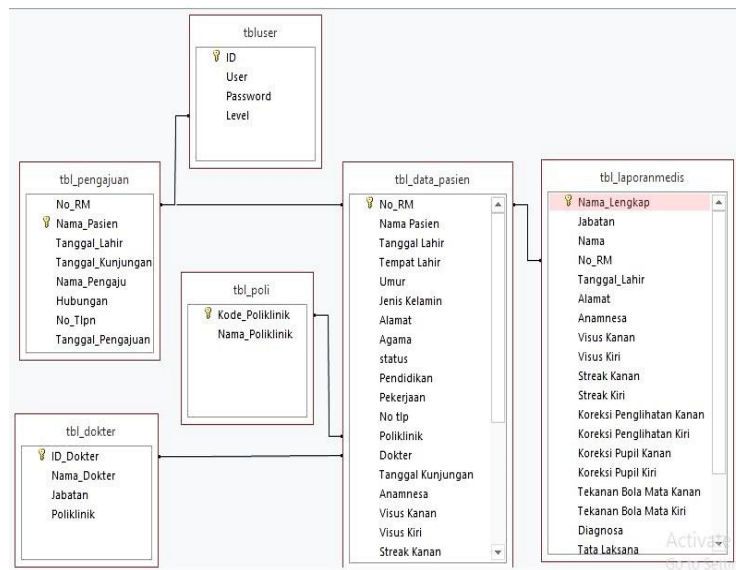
tbluser
ID
User
Password
Level

tbl_pengajuan
No_RM
Nama_Pasien
Tanggal_Lahir
Tanggal_Kunjungan
Nama_Pengaju
Hubungan
No_Tlpn
Tanggal_Pengajuan

tbl_poli
Kode_Poliklinik
Nama_Poliklinik

tbl_dokter
ID_Dokter
Nama_Dokter
Jabatan
Poliklinik

tbl_data_pasien
No_RM
Nama Pasien
Tanggal Lahir
Tempat Lahir
Umur
Jenis Kelamin
Alamat
Agama
status
Pendidikan
Pekerjaan
No tlp
Poliklinik
Dokter
Tanggal Kunjungan
Anamnesa
Visus Kanan
Visus Kiri
Streak Kanan

tbl_laporanmedis
Nama_Lengkap
Jabatan
Nama
No_RM
Tanggal_Lahir
Alamat
Anamnesa
Visus Kanan
Visus Kiri
Streak Kanan
Streak Kiri
Koreksi Penglihatan Kanan
Koreksi Penglihatan Kiri
Koreksi Pupil Kanan
Koreksi Pupil Kiri
Tekanan Bola Mata Kanan
Tekanan Bola Mata Kiri
Diagnosa
Tata Laksana

Activate
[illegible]